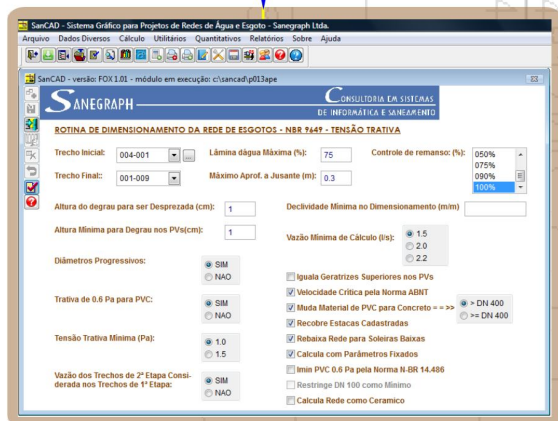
SanCAD - Sistema Gráfico para Projetos de Redes de Água e Esgoto - Sanegraph Ltda.
Arquivo Dados Diversos Cálculo Utilitários Quantitativos Relatórios Sobre Ajuda

SanCAD - versão: FOX 1.01 - módulo em execução: c:\sancad\p013ape

SANEGRAPH
CONSULTORIA EM SISTEMAS
DE INFORMÁTICA E SANEAMENTO

ROTINA DE DIMENSIONAMENTO DA REDE DE ESGOTOS - NBR 9649 - TENSÃO TRATIVA

Trecho Inicial: 004-001 ...
Lâmina dágua Máxima (%): 75
Controle de remanso: (%): 050% 075% 090% 100%

Trecho Final:: 001-009
Máximo Aprof. a Jusante (m): 0.3

Altura do degrau para ser Desprezada (cm): 1
Declividade Mínima no Dimensionamento (m/m)

Altura Mínima para Degrau nos PVs(cm): 1
Vazão Mínima de Cálculo (l/s): 1.5 2.0 2.2

Diâmetros Progressivos: SIM NAO
Iguala Geratrizes Superiores nos PVs
Velocidade Crítica pela Norma ABNT

Trativa de 0.6 Pa para PVC: SIM NAO
Muda Material de PVC para Concreto = = >> > DN 400 >= DN 400
Recobre Estacas Cadastradas

Tensão Trativa Mínima (Pa): 1.0 1.5
Rebaixa Rede para Soleiras Baixas
Calcula com Parâmetros Fixados

Vazão dos Trechos de 2ª Etapa Considerada nos Trechos de 1ª Etapa: SIM NAO
Imin PVC 0.6 Pa Pela Norma N-BR 14.486
Restringe DN 100 como Mínimo
Calcula Rede como Ceramico